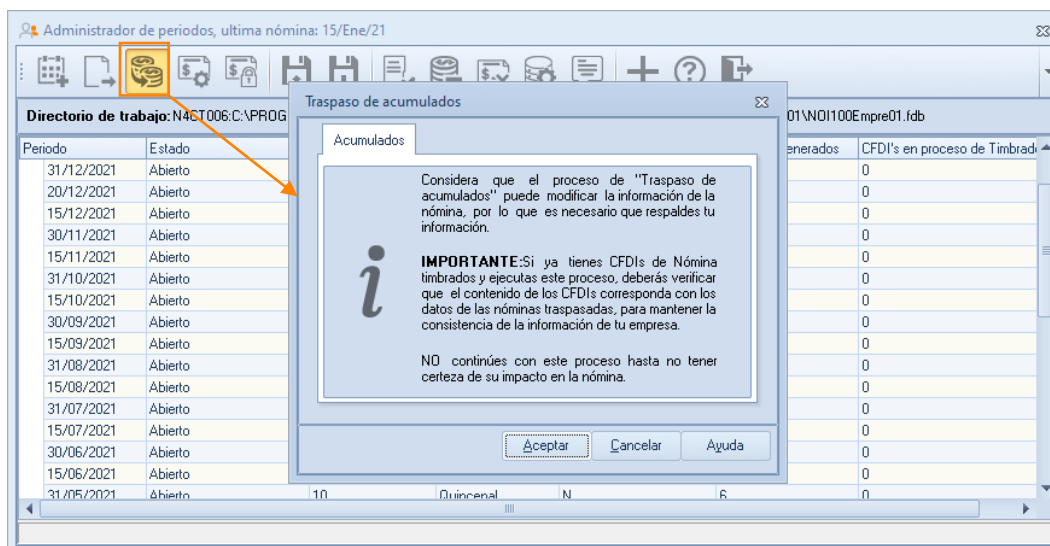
Administrador de periodos, ultima nómina: 15/Ene/21

Directorio de trabajo: N4CT006:C:\PROG

01\NOI100Empre01.fdb

| Periodo | Estado | | | | enerados | CFDI's en proceso de Timbrado |
|---|---|---|---|---|---|---|
| 31/12/2021 | Abierto | | | | | 0 |
| 20/12/2021 | Abierto | | | | | 0 |
| 15/12/2021 | Abierto | | | | | 0 |
| 30/11/2021 | Abierto | | | | | 0 |
| 15/11/2021 | Abierto | | | | | 0 |
| 31/10/2021 | Abierto | | | | | 0 |
| 15/10/2021 | Abierto | | | | | 0 |
| 30/09/2021 | Abierto | | | | | 0 |
| 15/09/2021 | Abierto | | | | | 0 |
| 31/08/2021 | Abierto | | | | | 0 |
| 15/08/2021 | Abierto | | | | | 0 |
| 31/07/2021 | Abierto | | | | | 0 |
| 15/07/2021 | Abierto | | | | | 0 |
| 30/06/2021 | Abierto | | | | | 0 |
| 15/06/2021 | Abierto | | | | | 0 |
| 31/05/2021 | Abierto | 10 | Quincenal | N | 6 | 0 |

Traspaso de acumulados

Acumulados

Considera que el proceso de "Traspaso de acumulados" puede modificar la información de la nómina, por lo que es necesario que respaldes tu información.

IMPORTANTE: Si ya tienes CFDIs de Nómina timbrados y ejecutas este proceso, deberás verificar que el contenido de los CFDIs corresponda con los datos de las nóminas traspasadas, para mantener la consistencia de la información de tu empresa.

NO continúes con este proceso hasta no tener certeza de su impacto en la nómina.

Aceptar
Cancelar
Ayuda